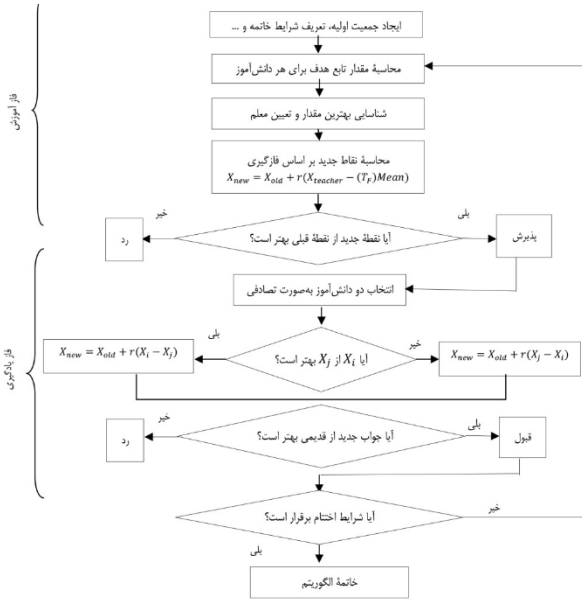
فاز آموزش

ایجاد جمعیت اولیه، تعریف شرایط خاتمه و ...

محاسبهٔ مقدار تابع هدف برای هر دانش‌آموز

شناسایی بهترین مقدار و تعیین معلم

محاسبهٔ نقاط جدید بر اساس فازگیری
$X_{new} = X_{old} + r(X_{teacher} - (T_F)Mean)$

خیر

بلی

رد

آیا نقطهٔ جدید از نقطهٔ قبلی بهتر است؟

پذیرش

فاز یادگیری

انتخاب دو دانش‌آموز به‌صورت تصادفی

بلی

خیر

$X_{new} = X_{old} + r(X_i - X_j)$

آیا $X_i$ از $X_j$ بهتر است؟

$X_{new} = X_{old} + r(X_j - X_i)$

خیر

بلی

رد

آیا جواب جدید از قدیمی بهتر است؟

قبول

خیر

آیا شرایط اختتام برقرار است؟

بلی

خاتمهٔ الگوریتم